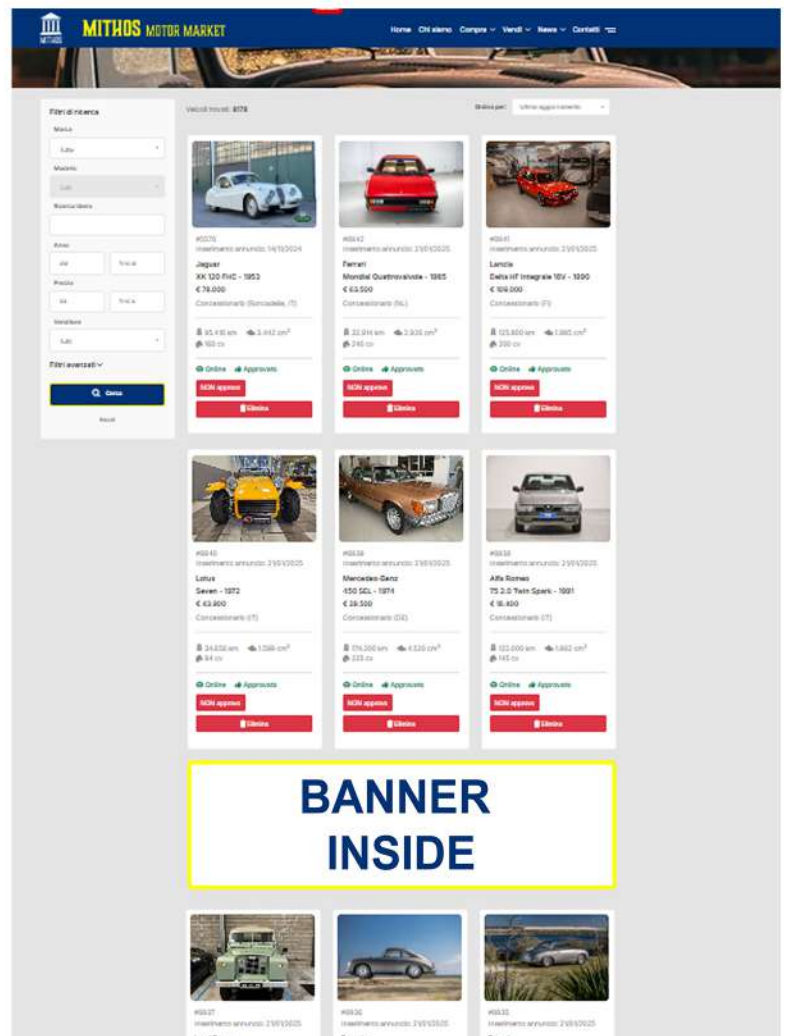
MITHOS MOTOR MARKET

Home Chi siamo Compra Vendi News Contatti

Filtri di ricerca
Marca
Tutte
Modello
Tutti
Ricerca libera
Anno
dal
fino a
Prezzo
da
fino a
Venditore
Tutti
Filtri avanzati
Cerca
Reset

Veicoli trovati: 8179
Ordina per: Ultimo aggiornamento

#0070
Inserimento annuncio: 14/10/2024
Jaguar
XK 120 FHC - 1953
€ 78.000
Concessionario (Roncadelle, IT)
85.410 km 3.442 cm³
160 cv
Online Approvato
NON approva
Elimina

#6642
Inserimento annuncio: 21/01/2025
Ferrari
Mondial Quattrovalvole - 1985
€ 63.500
Concessionario (NL)
22.914 km 2.926 cm³
240 cv
Online Approvato
NON approva
Elimina

#6641
Inserimento annuncio: 21/01/2025
Lancia
Delta HF Integrale 16V - 1990
€ 109.000
Concessionario (FI)
125.800 km 1.995 cm³
200 cv
Online Approvato
NON approva
Elimina

#6640
Inserimento annuncio: 21/01/2025
Lotus
Seven - 1972
€ 43.900
Concessionario (IT)
34.658 km 1.598 cm³
84 cv
Online Approvato
NON approva
Elimina

#6639
Inserimento annuncio: 21/01/2025
Mercedes-Benz
450 SEL - 1974
€ 28.500
Concessionario (DE)
174.300 km 4.520 cm³
225 cv
Online Approvato
NON approva
Elimina

#6638
Inserimento annuncio: 21/01/2025
Alfa Romeo
75 2.0 Twin Spark - 1991
€ 16.400
Concessionario (IT)
122.000 km 1.962 cm³
145 cv
Online Approvato
NON approva
Elimina

BANNER INSIDE

#6637
Inserimento annuncio: 21/01/2025

#6636
Inserimento annuncio: 21/01/2025

#6635
Inserimento annuncio: 21/01/2025